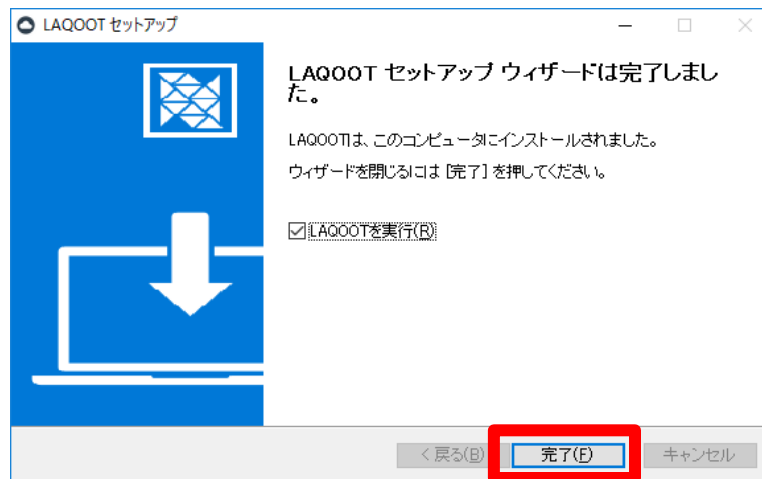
LAQOOT セットアップ

LAQOOT セットアップ ウィザードは完了しました。

LAQOOTは、このコンピュータにインストールされました。

ウィザードを閉じるには [完了] を押してください。

☑LAQOOTを実行(R)

< 戻る(B)　完了(F)　キャンセル